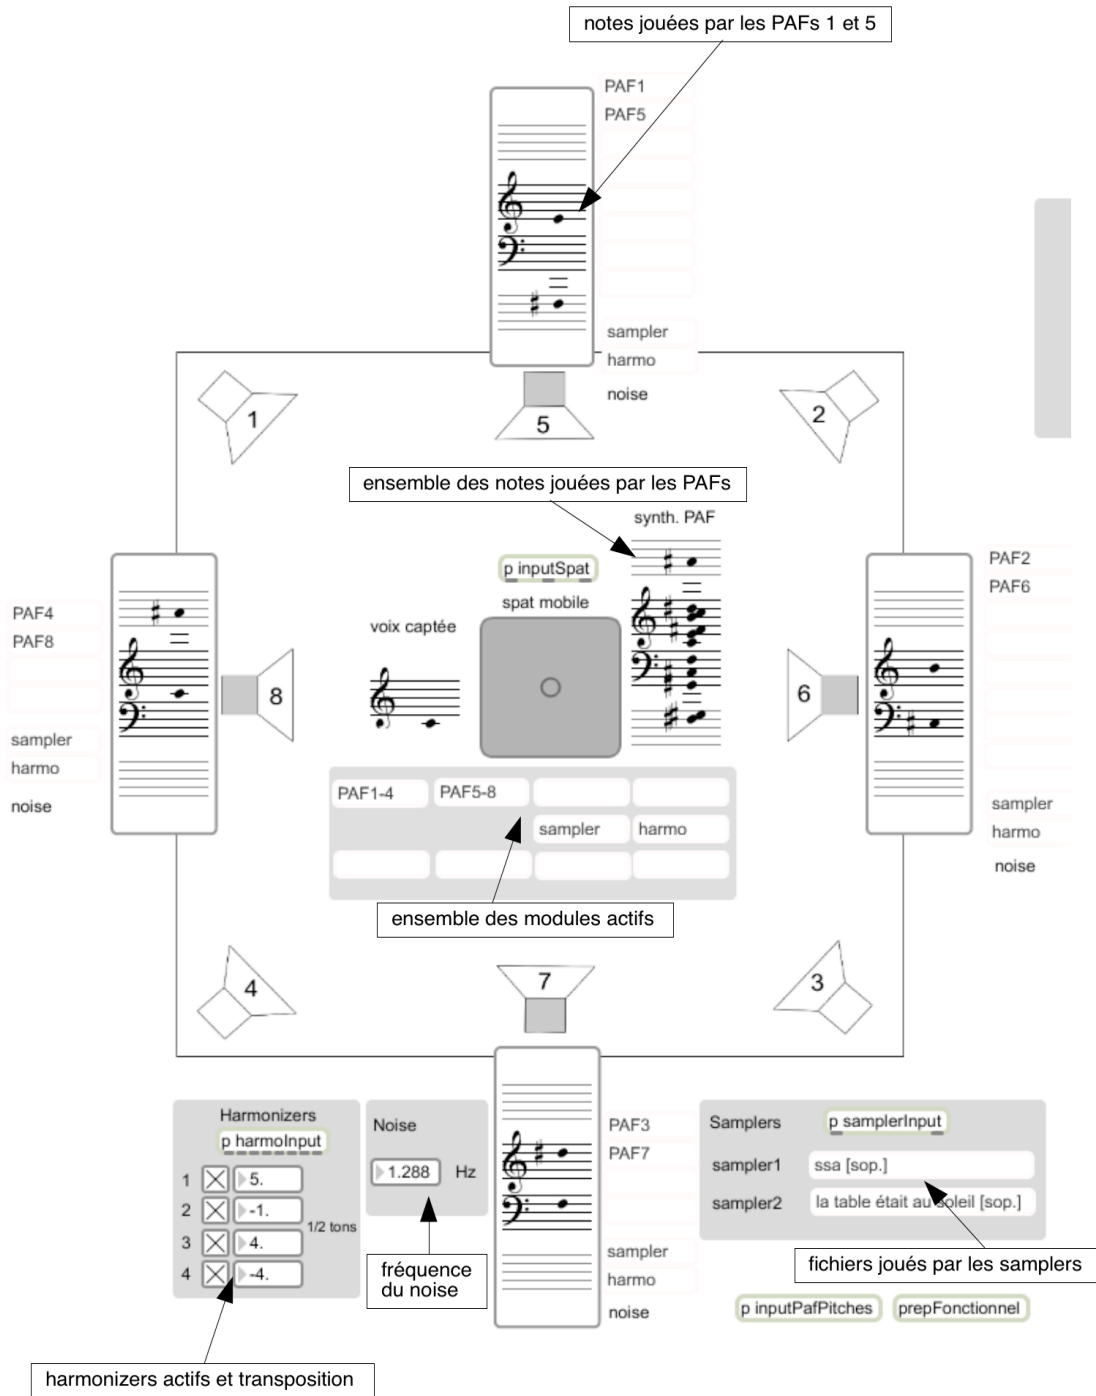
notes jouées par les PAFs 1 et 5

PAF1
PAF5

sampler
harmo
noise

1

5

2

ensemble des notes jouées par les PAFs

synth. PAF

PAF4
PAF8

sampler
harmo
noise

8

p inputSpat

spat mobile

voix captée

6

PAF2
PAF6

sampler
harmo
noise

PAF1-4
PAF5-8
sampler
harmo

ensemble des modules actifs

4

7

3

Harmonizers
p harmoInput
1 5.
2 -1.
3 4.
4 -4.
1/2 tons

Noise
1.288 Hz

fréquence du noise

PAF3
PAF7

sampler
harmo
noise

Samplers
p samplerInput
sampler1 ssa [sop.]
sampler2 la table était au soleil [sop.]

fichiers joués par les samplers

p inputPafPitches
prepFonctionnel

harmonizers actifs et transposition